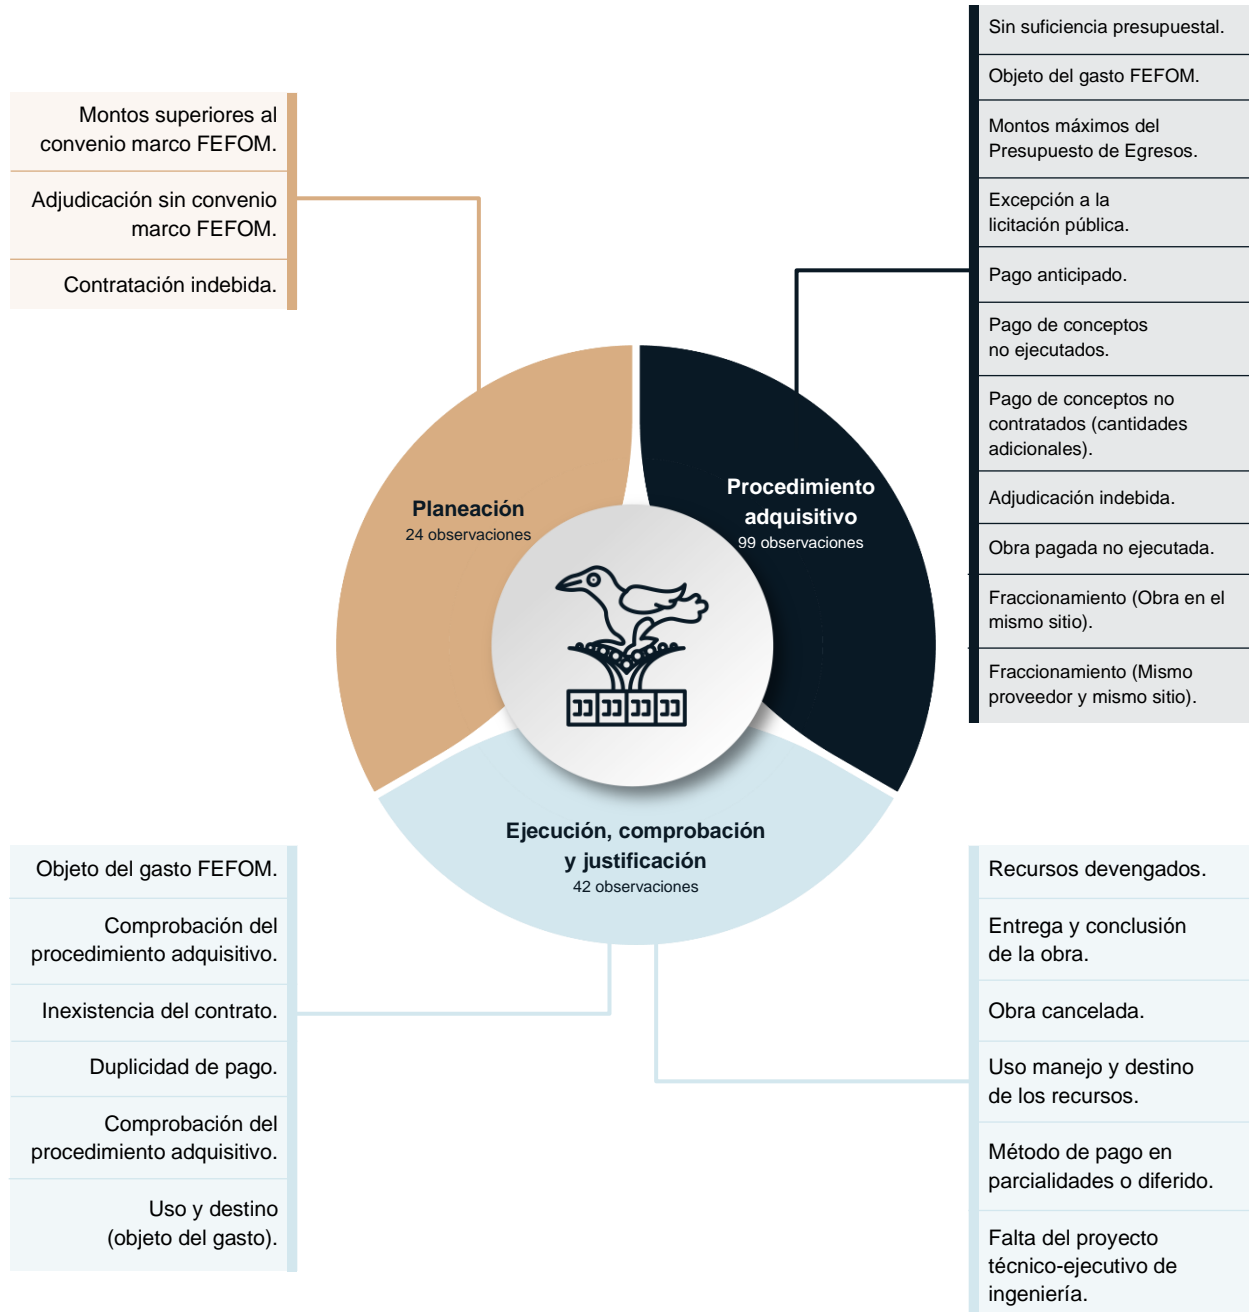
Sin suficiencia presupuestal.

Objeto del gasto FEFOM.

Montos máximos del Presupuesto de Egresos.

Excepción a la licitación pública.

Pago anticipado.

Pago de conceptos no ejecutados.

Pago de conceptos no contratados (cantidades adicionales).

Adjudicación indebida.

Obra pagada no ejecutada.

Fraccionamiento (Obra en el mismo sitio).

Fraccionamiento (Mismo proveedor y mismo sitio).

Montos superiores al convenio marco FEFOM.

Adjudicación sin convenio marco FEFOM.

Contratación indebida.

Planeación
24 observaciones

Procedimiento adquisitivo
99 observaciones

Ejecución, comprobación y justificación
42 observaciones

Objeto del gasto FEFOM.

Comprobación del procedimiento adquisitivo.

Inexistencia del contrato.

Duplicidad de pago.

Comprobación del procedimiento adquisitivo.

Uso y destino (objeto del gasto).

Recursos devengados.

Entrega y conclusión de la obra.

Obra cancelada.

Uso manejo y destino de los recursos.

Método de pago en parcialidades o diferido.

Falta del proyecto técnico-ejecutivo de ingeniería.